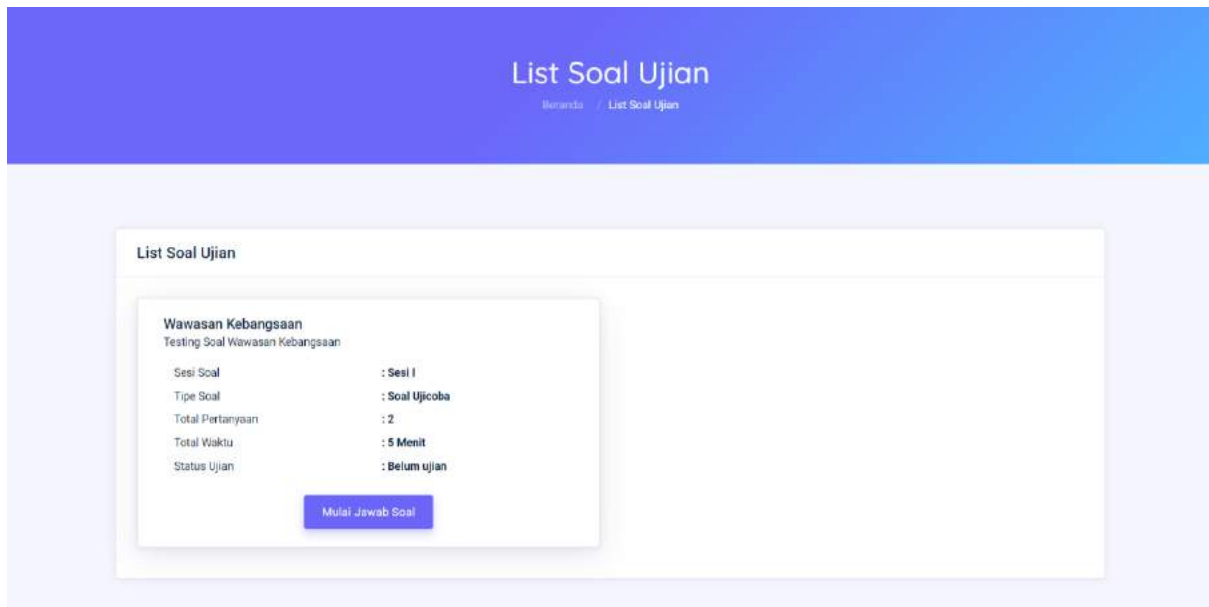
List Soal Ujian

Beranda / List Soal Ujian

List Soal Ujian

Wawasan Kebangsaan
Testing Soal Wawasan Kebangsaan

| | |
|---|---|
| Sesi Soal | : Sesi I |
| Tipe Soal | : Soal Ujicoba |
| Total Pertanyaan | : 2 |
| Total Waktu | : 5 Menit |
| Status Ujian | : Belum ujian |

Mulai Jawab Soal